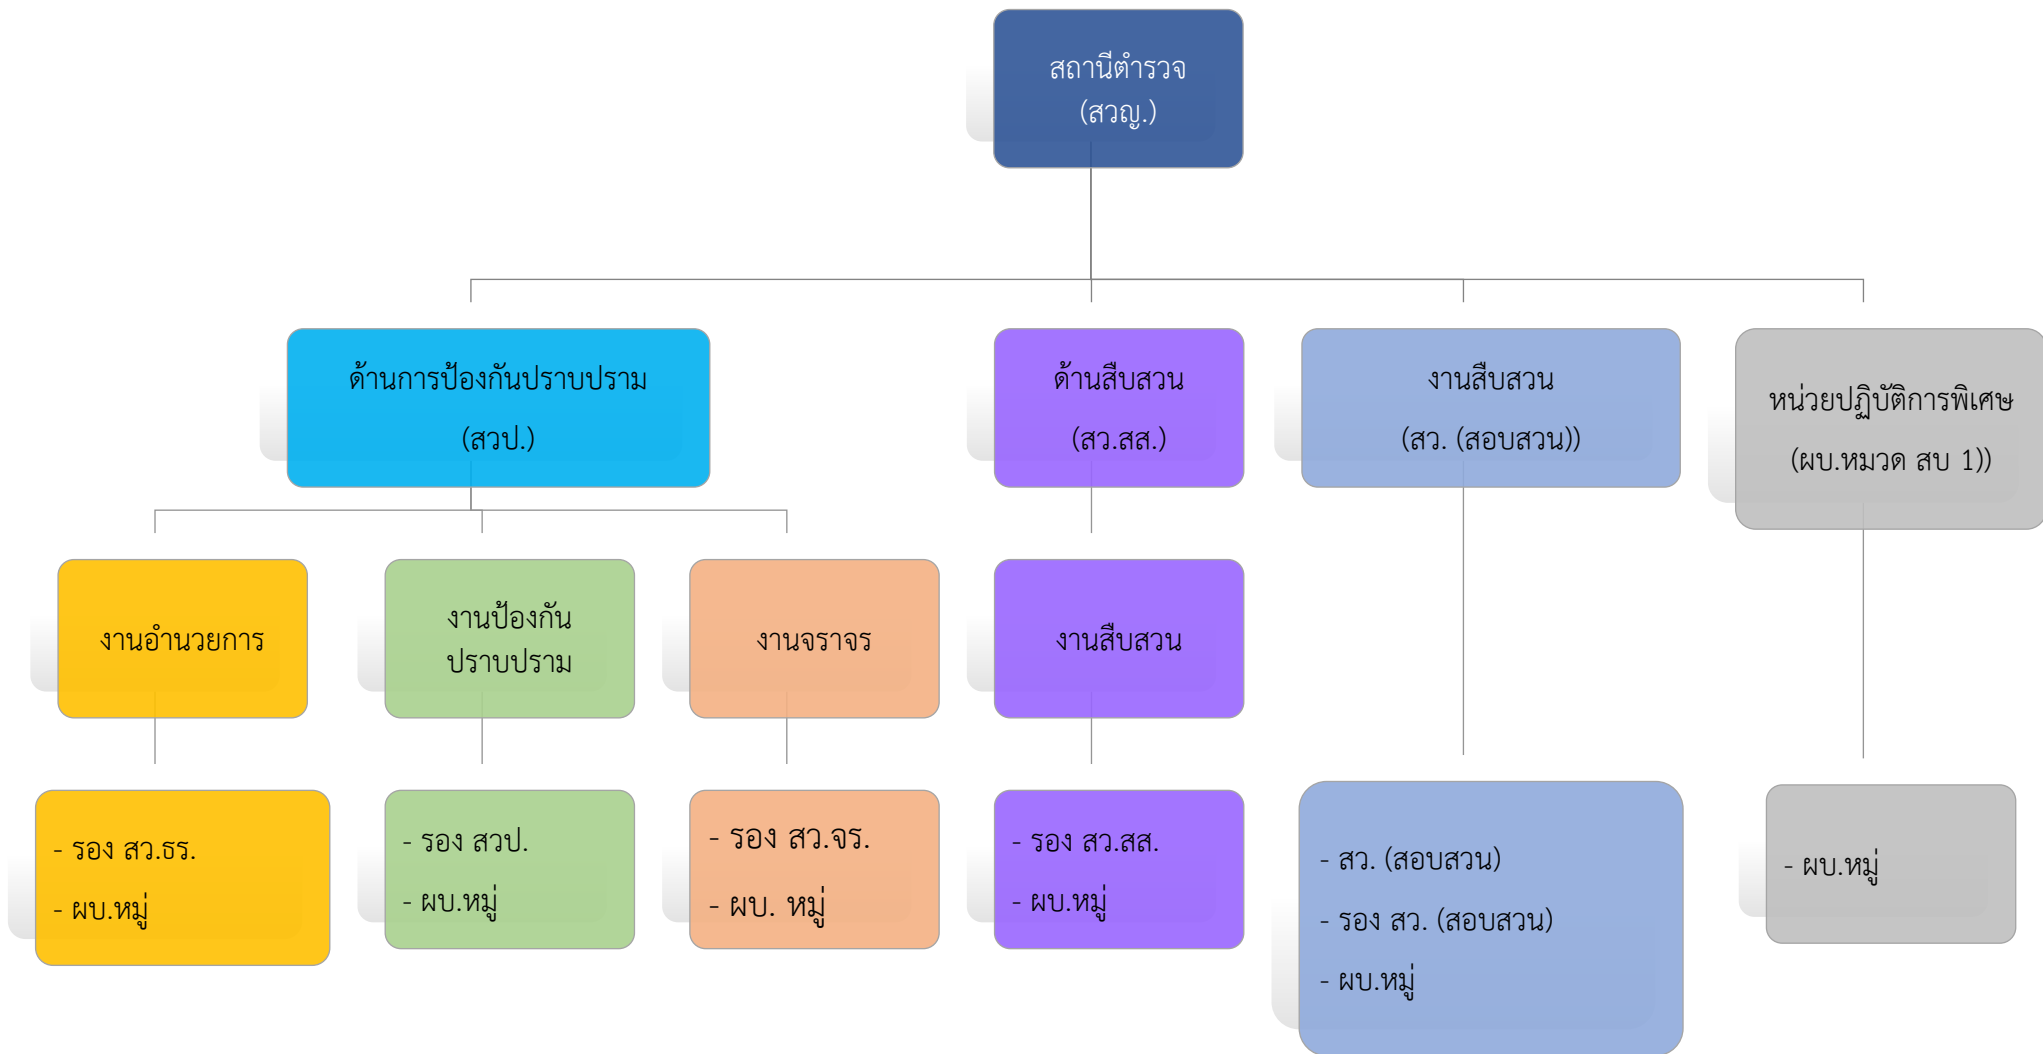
สถานีตำรวจ
(สวญ.)

ด้านการป้องกันปราบปราม
(สวป.)

ด้านสืบสวน
(สว.สส.)

งานสืบสวน
(สว. (สอบสวน))

หน่วยปฏิบัติการพิเศษ
(ผบ.หมวด สบ 1))

งานอำนวยการ

งานป้องกันปราบปราม

งานจราจร

งานสืบสวน

- รอง สว.ธร.
- ผบ.หมู่

- รอง สวป.
- ผบ.หมู่

- รอง สว.จร.
- ผบ. หมู่

- รอง สว.สส.
- ผบ.หมู่

- สว. (สอบสวน)
- รอง สว. (สอบสวน)
- ผบ.หมู่

- ผบ.หมู่